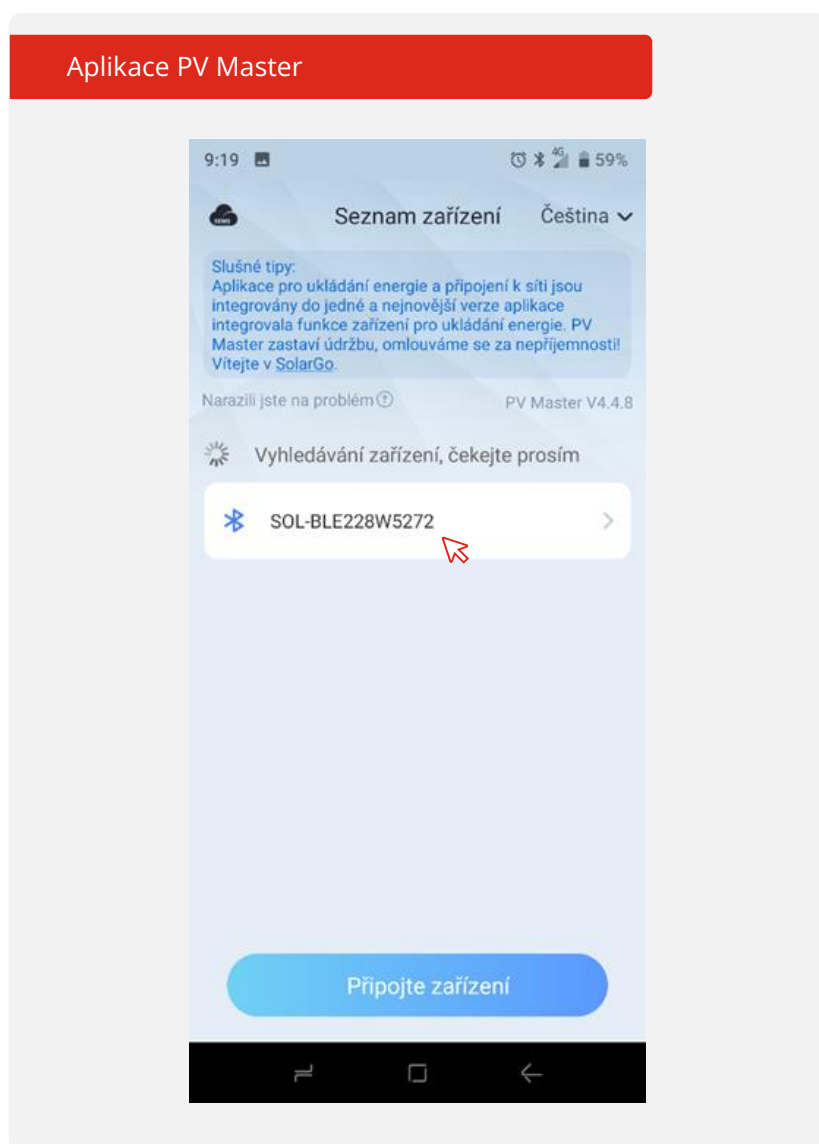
Aplikace PV Master

9:19

59%

Seznam zařízení

Čeština

Slušné tipy:
Aplikace pro ukládání energie a připojení k síti jsou integrovány do jedné a nejnovější verze aplikace integrovala funkce zařízení pro ukládání energie. PV Master zastaví údržbu, omlouváme se za nepříjemnosti! Vítejte v SolarGo.

Narazili jste na problém

PV Master V4.4.8

Vyhledávání zařízení, čekejte prosím

SOL-BLE228W5272

Připojte zařízení